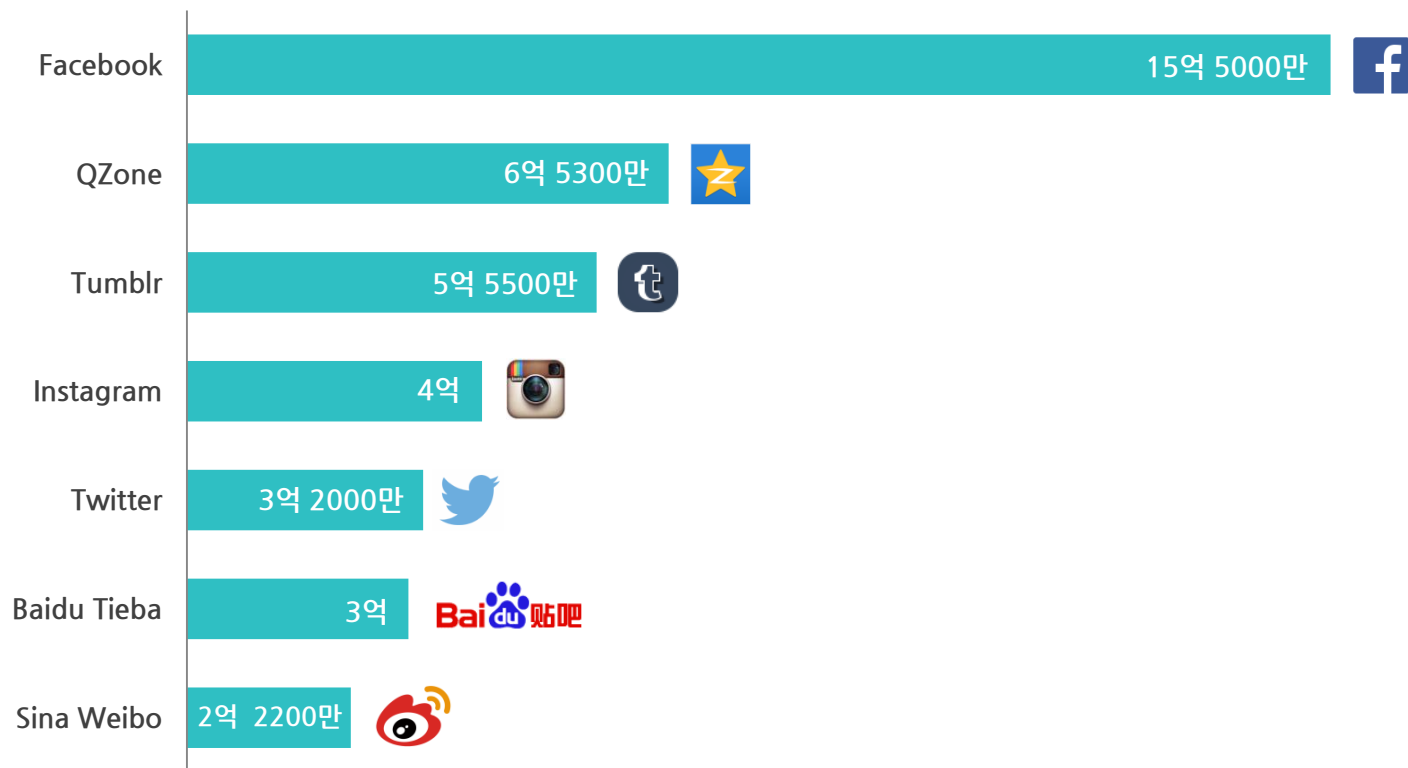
| | |
|---|---|
| Facebook | 15억 5000만 |
| QZone | 6억 5300만 |
| Tumblr | 5억 5500만 |
| Instagram | 4억 |
| Twitter | 3억 2000만 |
| Baidu Tieba | 3억 |
| Sina Weibo | 2억 2200만 |

f
Z
t
Bai du 贴吧